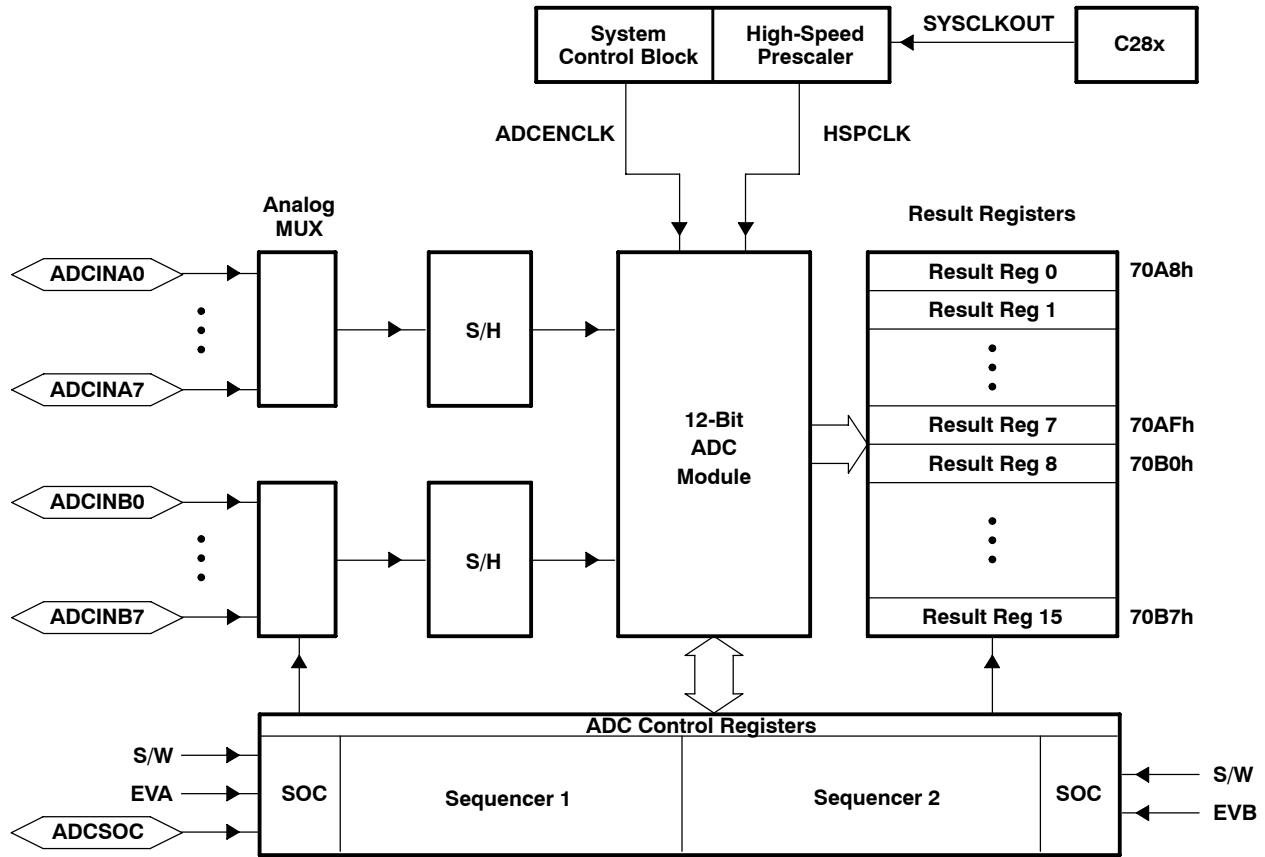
System Control Block

High-Speed Prescaler

SYSCLKOUT

C28x

ADCENCLK

HSPCLK

Analog MUX

Result Registers

ADCINA0

ADCINA7

S/H

12-Bit ADC Module

Result Reg 0 70A8h

Result Reg 1

Result Reg 7 70AFh

Result Reg 8 70B0h

Result Reg 15 70B7h

ADCINB0

ADCINB7

S/H

ADC Control Registers

S/W

EVA

ADCSOC

SOC

Sequencer 1

Sequencer 2

SOC

S/W

EVB